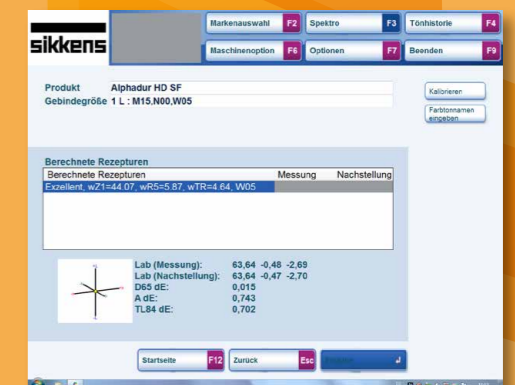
sikkens

Markenauswahl F2
Spektro F3
Tönhistorie F4
Maschinenoption F6
Optionen F7
Beenden F9

Produkt Alphadur HD SF
Gebindegröße 1 L : M15,N00,W05

Kalibrieren
Farbtonnamen eingeben

Berechnete Rezepturen

| Berechnete Rezepturen | Messung | Nachstellung |
|---|---|---|
| Exzellent, wZ1=44.07, wR5=5.87, wTR=4.64, W05 | | |

Lab (Messung): 63,64 -0,48 -2,69
Lab (Nachstellung): 63,64 -0,47 -2,70
D65 dE: 0,015
A dE: 0,743
TL84 dE: 0,702

Startseite F12
Zurück Esc
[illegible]